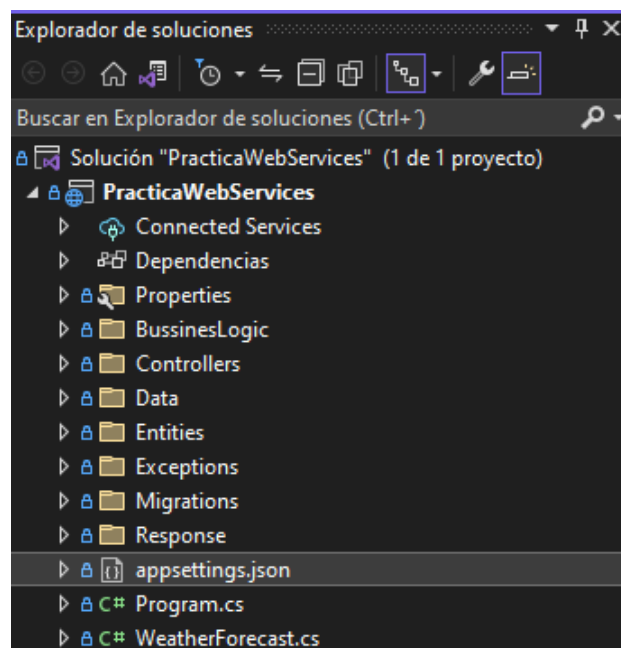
Explorador de soluciones

Buscar en Explorador de soluciones (Ctrl+´)

Solución "PracticaWebServices" (1 de 1 proyecto)
PracticaWebServices
Connected Services
Dependencias
Properties
BussinesLogic
Controllers
Data
Entities
Exceptions
Migrations
Response
appsettings.json
C# Program.cs
C# WeatherForecast.cs